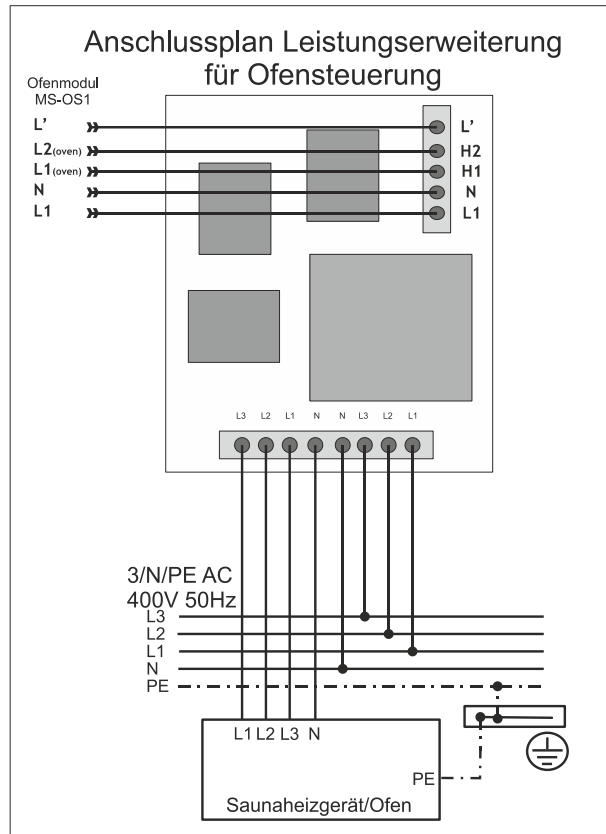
Anschlussplan Leistungserweiterung für Ofensteuerung

Ofenmodul
MS-OS1

L'
L2(oven)
L1(oven)
N
L1

L'
H2
H1
N
L1

L3 L2 L1 N N L3 L2 L1

3/N/PE AC
400V 50Hz
L3
L2
L1
N
PE

L1 L2 L3 N

PE

Saunaheizgerät/Ofen